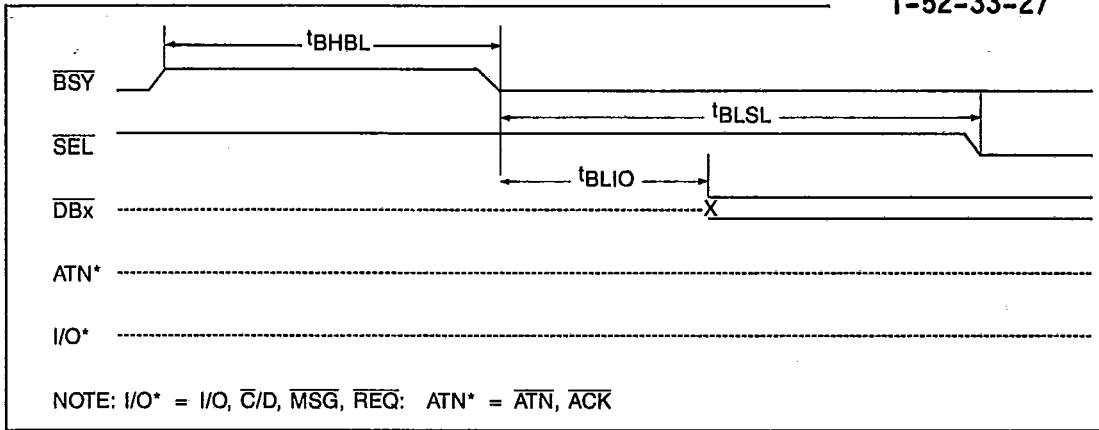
T-52-33-27

$t_{BHBL}$

$\overline{BSY}$

$t_{BLSL}$

$\overline{SEL}$

$t_{BLIO}$

$\overline{DBx}$

X

ATN*

I/O*

NOTE: I/O* = I/O, $\overline{C}$/D, $\overline{MSG}$, $\overline{REQ}$: ATN* = $\overline{ATN}$, $\overline{ACK}$